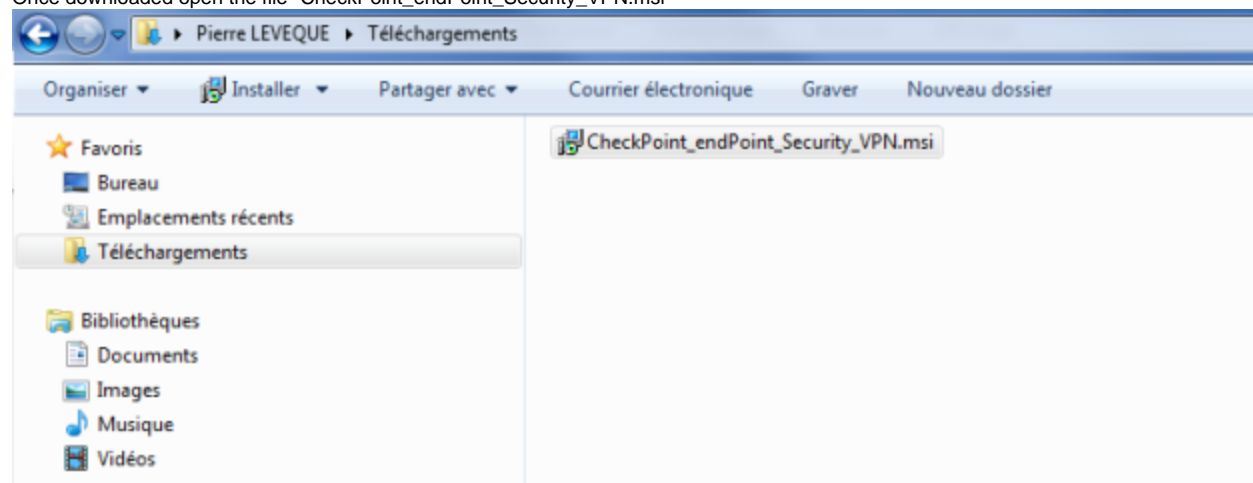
Once downloaded open the file "CheckPoint_endPoint_Security_VPN.msi"

▸ Pierre LEVEQUE ▸ Téléchargements

Organiser ▾ Installer ▾ Partager avec ▾ Courrier électronique Graver Nouveau dossier

Favoris
Bureau
Emplacements récents
Téléchargements

Bibliothèques
Documents
Images
Musique
Vidéos

CheckPoint_endPoint_Security_VPN.msi